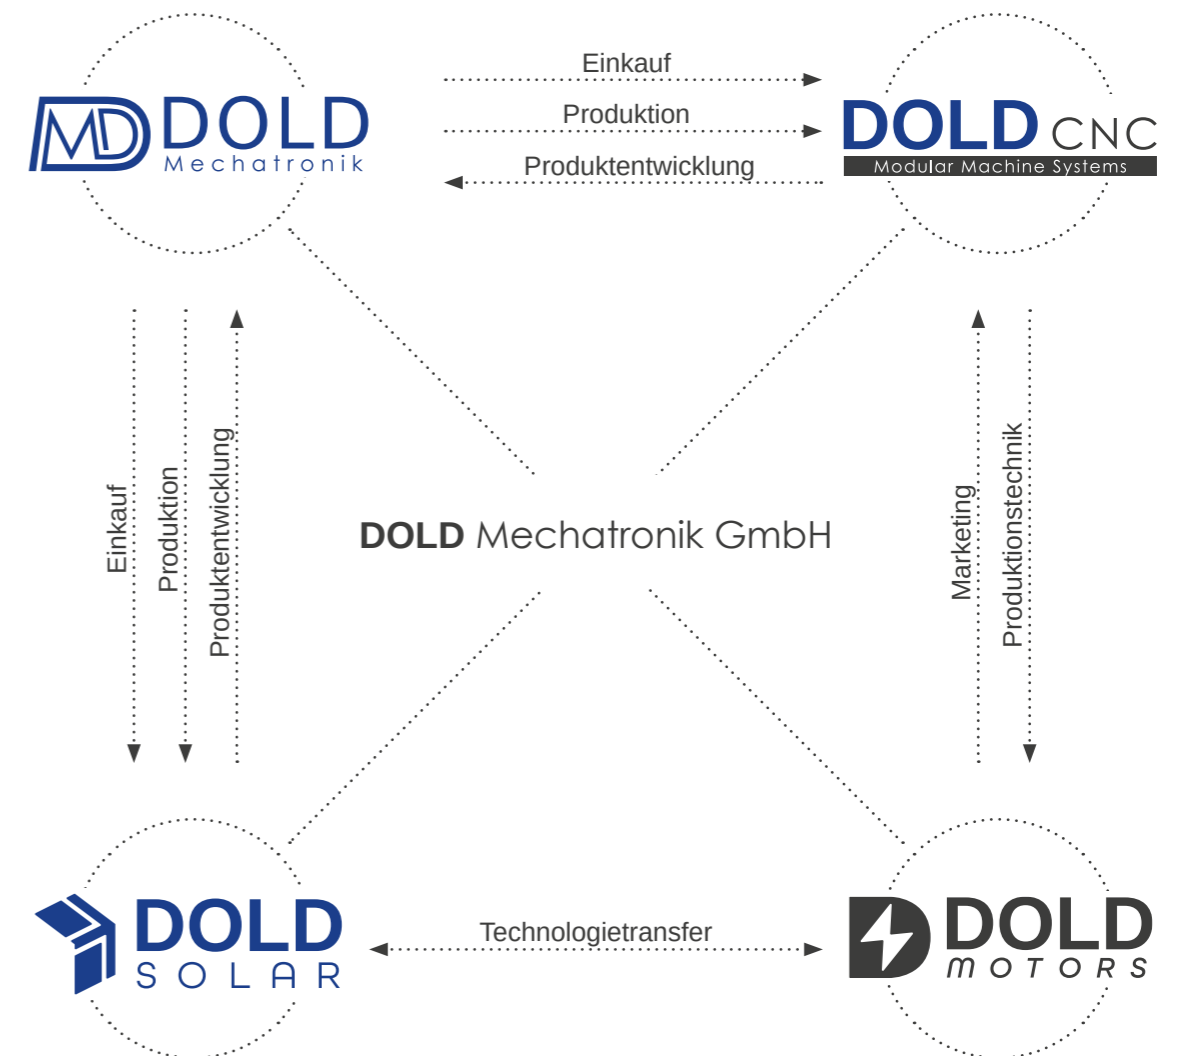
MD DOLD
Mechatronik

Einkauf
Produktion
Produktentwicklung

DOLD CNC
Modular Machine Systems

Einkauf
Produktion
Produktentwicklung

DOLD Mechatronik GmbH

Marketing
Produktionstechnik

DOLD
SOLAR

Technologietransfer

DOLD
MOTORS